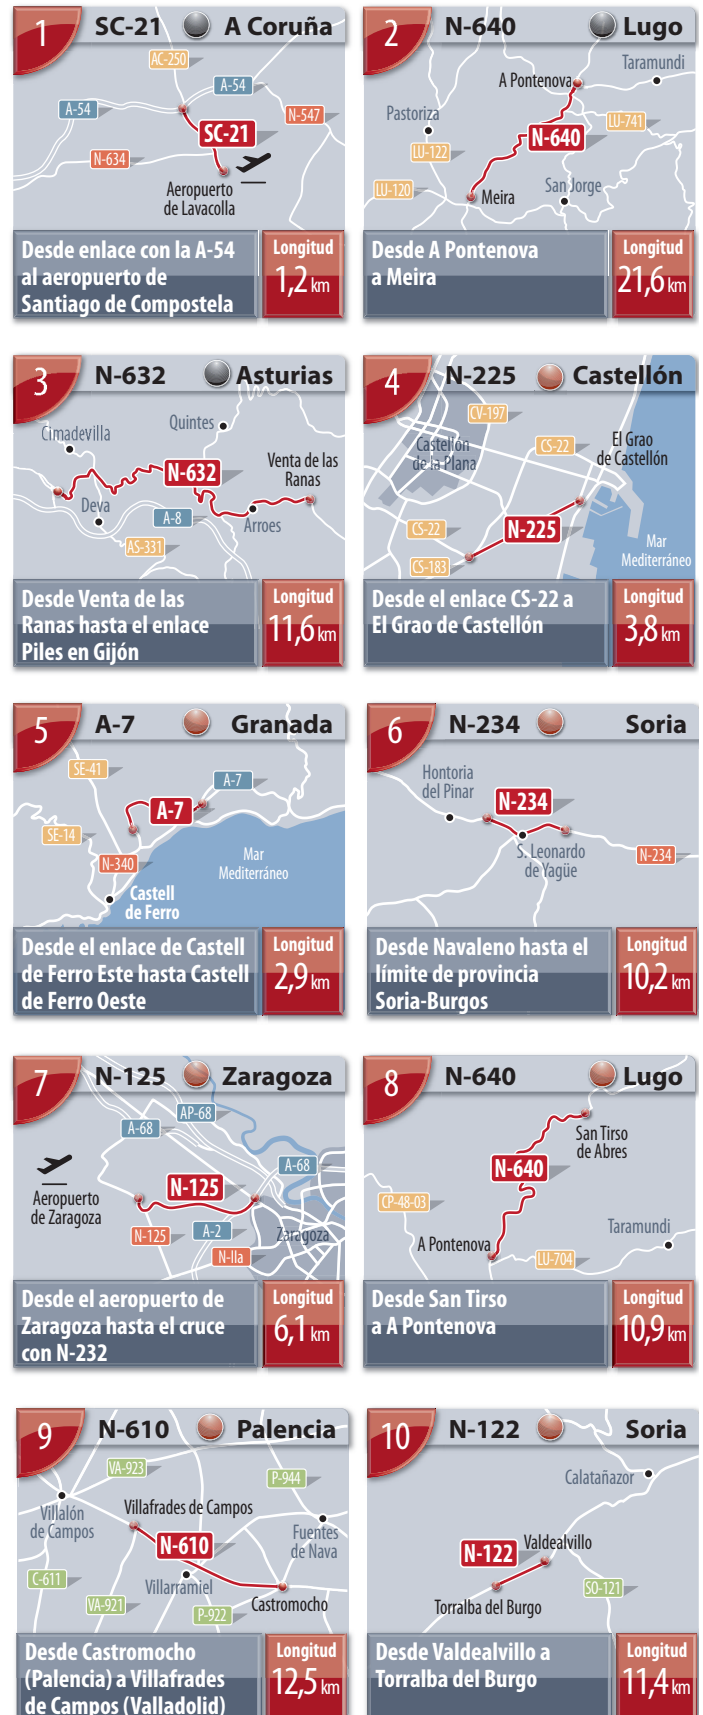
1 SC-21 A Coruña

AC-250
A-54
A-54
N-547
SC-21
N-634
Aeropuerto de Lavacolla

Desde enlace con la A-54 al aeropuerto de Santiago de Compostela

Longitud 1,2 km

2 N-640 Lugo

Taramundi
A Pontenova
Pastoriza
LU-741
N-640
LU-122
LU-120
San Jorge
Meira

Desde A Pontenova a Meira

Longitud 21,6 km

3 N-632 Asturias

Quintes
Cimadevilla
Venta de las Ranas
N-632
Deva
A-8
Arroes
AS-331

Desde Venta de las Ranas hasta el enlace Piles en Gijón

Longitud 11,6 km

4 N-225 Castellón

CV-197
Castellón de la Plana
CS-22
El Grao de Castellón
CS-22
N-225
Mar Mediterráneo
CS-183

Desde el enlace CS-22 a El Grao de Castellón

Longitud 3,8 km

5 A-7 Granada

SE-41
A-7
A-7
SE-14
N-340
Mar Mediterráneo
Castell de Ferro

Desde el enlace de Castell de Ferro Este hasta Castell de Ferro Oeste

Longitud 2,9 km

6 N-234 Soria

Hontoria del Pinar
N-234
S. Leonardo de Yagüe
N-234

Desde Navaleno hasta el límite de provincia Soria-Burgos

Longitud 10,2 km

7 N-125 Zaragoza

AP-68
A-68
A-68
Aeropuerto de Zaragoza
N-125
N-125
A-2
Zaragoza
N-IIa

Desde el aeropuerto de Zaragoza hasta el cruce con N-232

Longitud 6,1 km

8 N-640 Lugo

San Tirso de Abres
N-640
CP-48-03
Taramundi
A Pontenova
LU-704

Desde San Tirso a A Pontenova

Longitud 10,9 km

9 N-610 Palencia

VA-923
P-944
Villalón de Campos
Villafrades de Campos
Fuentes de Nava
N-610
C-611
Villarramiel
VA-921
P-922
Castromocho

Desde Castromocho (Palencia) a Villafrades de Campos (Valladolid)

Longitud 12,5 km

10 N-122 Soria

Calatañazor
N-122
Valdealvillo
SO-121
Torralba del Burgo

Desde Valdealvillo a Torralba del Burgo

Longitud 11,4 km